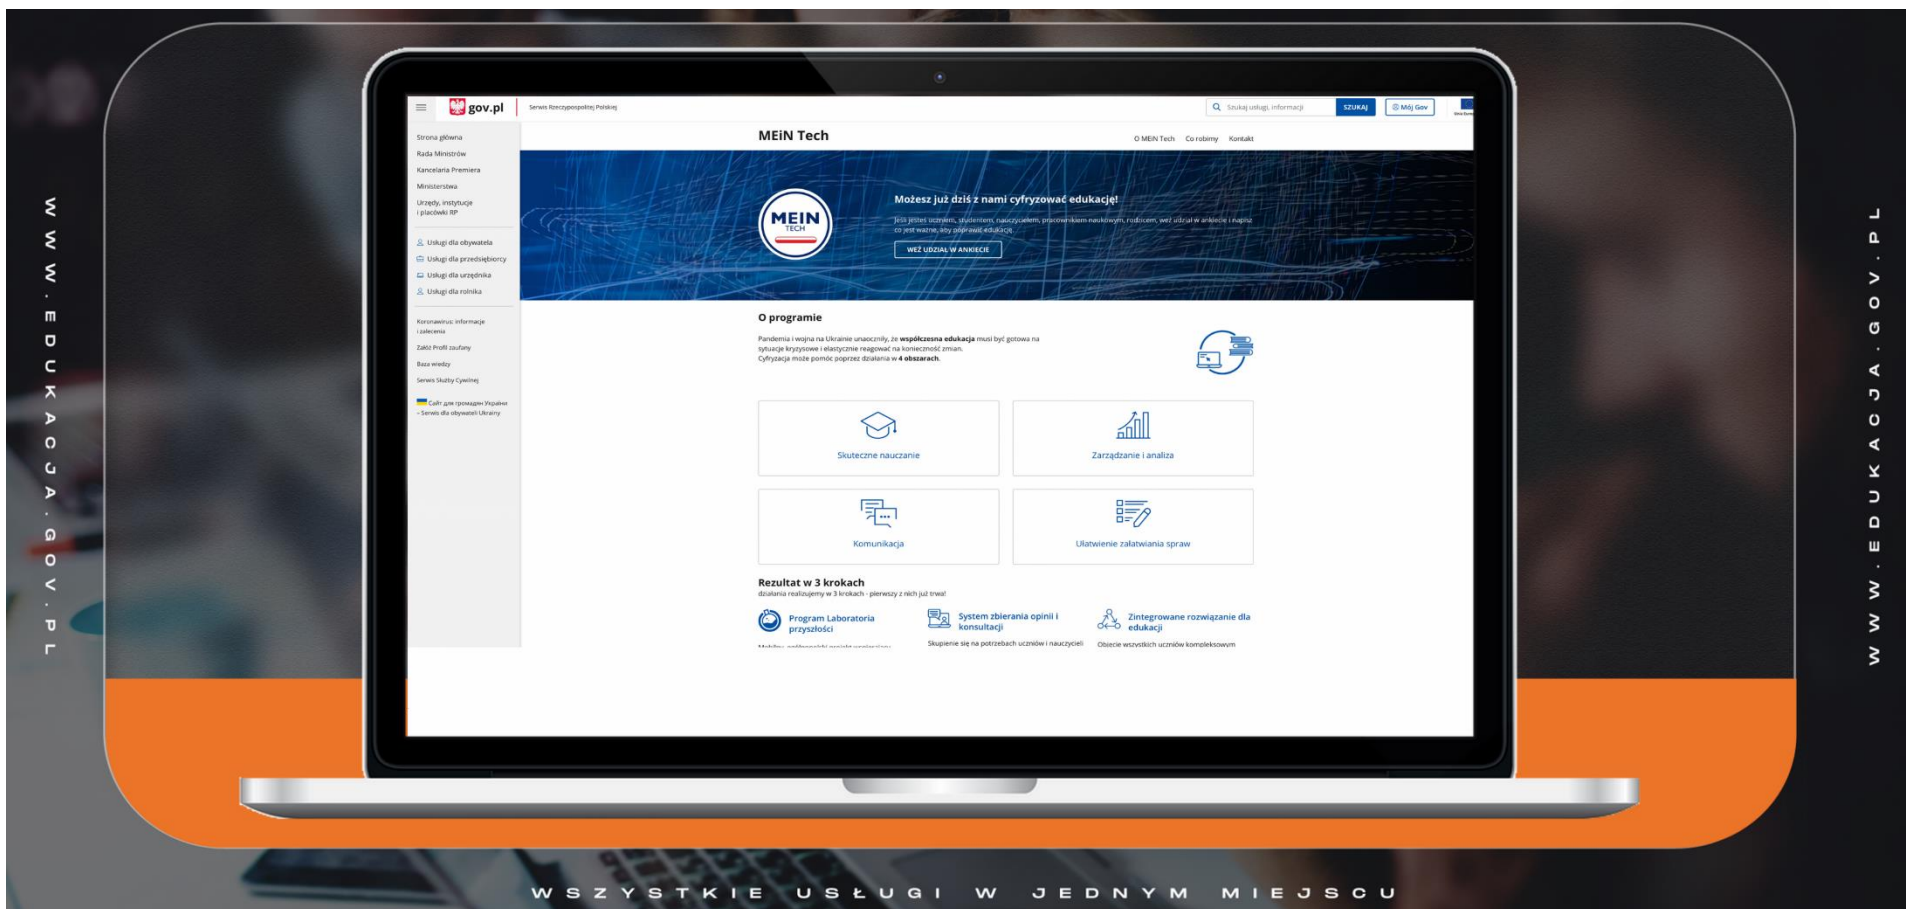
WWW.EDUKACJA.GOV.PL

gov.pl Serwis Rzeczypospolitej Polskiej

Szukaj usługi, informacji SZUKAJ Mój Gov

Strona główna
Rada Ministrów
Kancelaria Premiera
Ministerstwa
Urzędy, instytucje i placówki RP

Usługi dla obywatela
Usługi dla przedsiębiorcy
Usługi dla urzędnika
Usługi dla rolnika

Koronawirus: informacje i zalecenia
Załóż Profil Zaufany
Baza wiedzy
Serwis Służby Cywilnej
Сайт для громадян України - Serwis dla obywateli Ukrainy

MEiN Tech

O MEiN Tech Co robimy Kontakt

MEIN TECH

Możesz już dziś z nami cyfryzować edukację!

Jeśli jesteś uczniem, studentem, nauczycielem, pracownikiem naukowym, rodzicem, weź udział w ankiecie i napisz co jest ważne, aby poprawić edukację.

WEŹ UDZIAŁ W ANKIECIE

O programie

Pandemia i wojna na Ukrainie unaoczniły, że współczesna edukacja musi być gotowa na sytuacje kryzysowe i elastycznie reagować na konieczność zmian. Cyfryzacja może pomóc poprzez działania w 4 obszarach.

Skuteczne nauczanie

Zarządzanie i analiza

Komunikacja

Ułatwienie załatwiania spraw

Rezultat w 3 krokach
działania realizujemy w 3 krokach - pierwszy z nich już trwa!

Program Laboratoria przyszłości

System zbierania opinii i konsultacji
Skupienie się na potrzebach uczniów i nauczycieli

Zintegrowane rozwiązanie dla edukacji
Objęcie wszystkich uczniów kompleksowym

WWW.EDUKACJA.GOV.PL

WSZYSTKIE USŁUGI W JEDNYM MIEJSCU